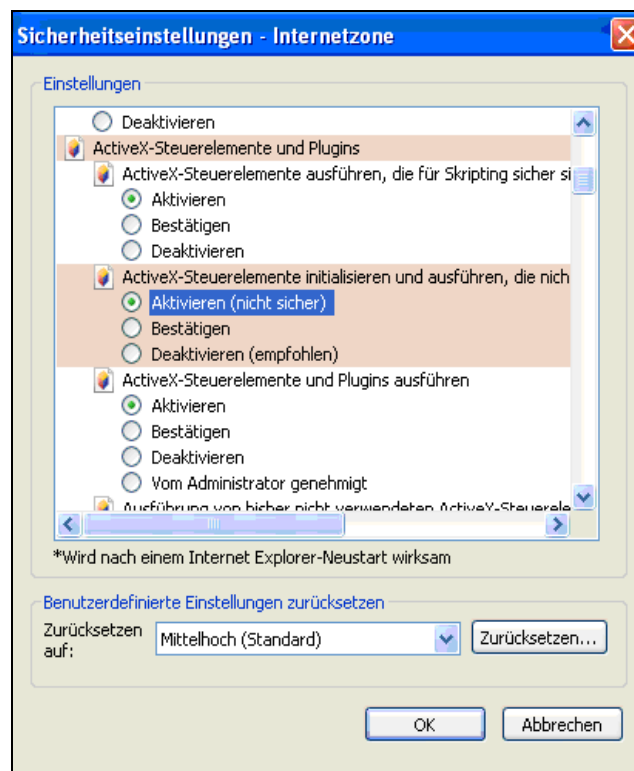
Sicherheitseinstellungen - Internetzone

Einstellungen

Deaktivieren
ActiveX-Steuerelemente und Plugins
ActiveX-Steuerelemente ausführen, die für Skripting sicher si
Aktivieren
Bestätigen
Deaktivieren
ActiveX-Steuerelemente initialisieren und ausführen, die nich
Aktivieren (nicht sicher)
Bestätigen
Deaktivieren (empfohlen)
ActiveX-Steuerelemente und Plugins ausführen
Aktivieren
Bestätigen
Deaktivieren
Vom Administrator genehmigt
Ausführung von bisher nicht verwendeten ActiveX-Steuerele

*Wird nach einem Internet Explorer-Neustart wirksam

Benutzerdefinierte Einstellungen zurücksetzen
Zurücksetzen auf:
Mittelhoch (Standard)
Zurücksetzen...

OK
Abbrechen